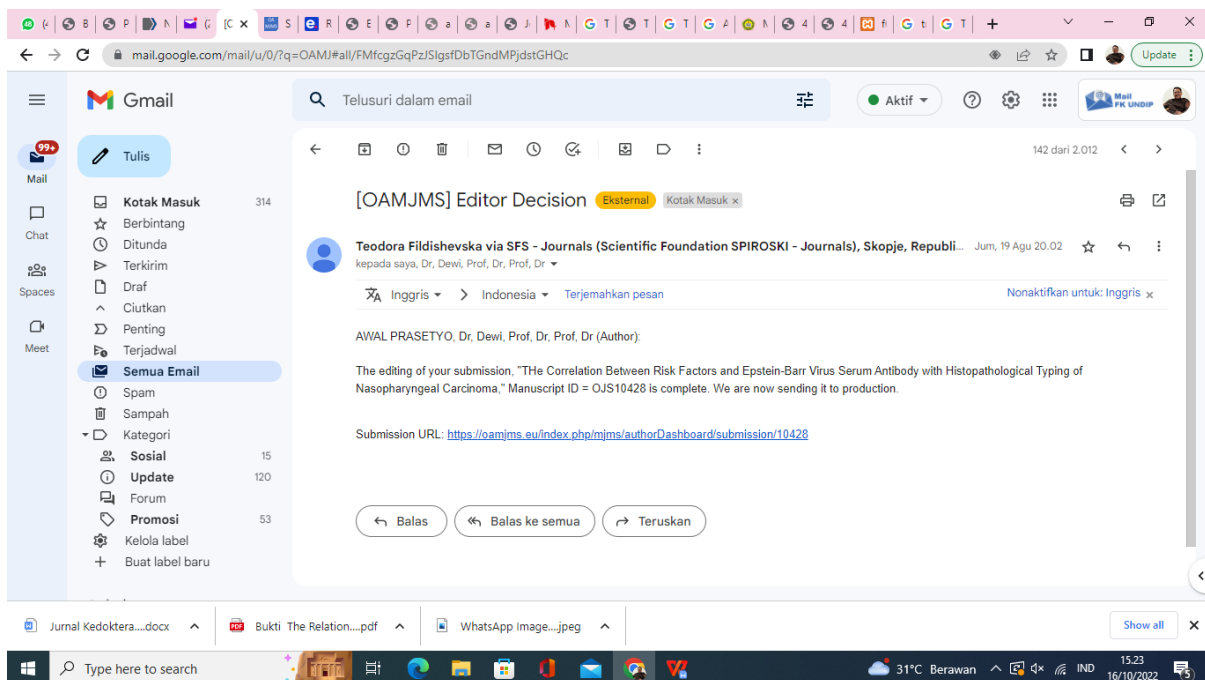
mail.google.com/mail/u/0/?q=OAMJ#all/FMfcgzGqPzJSlgsfDbTGndMPjdstGHQc

Update

Gmail

Telusuri dalam email

Aktif

Mail FK UNDIP

99+
Mail

Chat

Spaces

Meet

Tulis

Kotak Masuk 314
Berbintang
Ditunda
Terkirim
Draf
Ciutkan
Penting
Terjadwal
Semua Email
Spam
Sampah
Kategori
Sosial 15
Update 120
Forum
Promosi 53
Kelola label
Buat label baru

142 dari 2.012

[OAMJMS] Editor Decision Eksternal Kotak Masuk ×

Teodora Fildishevska via SFS - Journals (Scientific Foundation SPIROSKI - Journals), Skopje, Republi... Jum, 19 Agu 20.02
kepada saya, Dr, Dewi, Prof, Dr, Prof, Dr

Inggris > Indonesia Terjemahkan pesan Nonaktifkan untuk: Inggris ×

AWAL PRASETYO, Dr, Dewi, Prof, Dr, Prof, Dr (Author):

The editing of your submission, "THe Correlation Between Risk Factors and Epstein-Barr Virus Serum Antibody with Histopathological Typing of Nasopharyngeal Carcinoma," Manuscript ID = OJS10428 is complete. We are now sending it to production.

Submission URL: https://oamjms.eu/index.php/mjms/authorDashboard/submission/10428

Balas Balas ke semua Teruskan

Jurnal Kedoktera....docx Bukti The Relation....pdf WhatsApp Image....jpeg Show all

Type here to search 31°C Berawan IND 15.23 16/10/2022